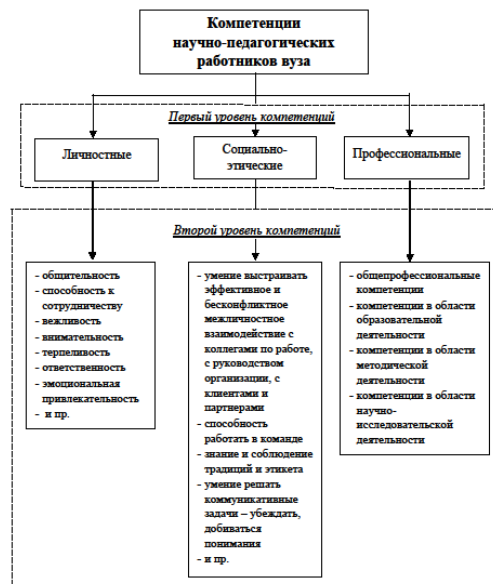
Компетенции научно-педагогических работников вуза

Первый уровень компетенций

Личностные

Социально-этические

Профессиональные

Второй уровень компетенций

- общительность
- способность к сотрудничеству
- вежливость
- внимательность
- терпеливость
- ответственность
- эмоциональная привлекательность
- и пр.

- умение выстраивать эффективное и бесконфликтное межличностное взаимодействие с коллегами по работе, с руководством организации, с клиентами и партнерами
- способность работать в команде
- знание и соблюдение традиций и этикета
- умение решать коммуникативные задачи – убеждать, добиваться понимания
- и пр.

- общепрофессиональные компетенции
- компетенции в области образовательной деятельности
- компетенции в области методической деятельности
- компетенции в области научно-исследовательской деятельности